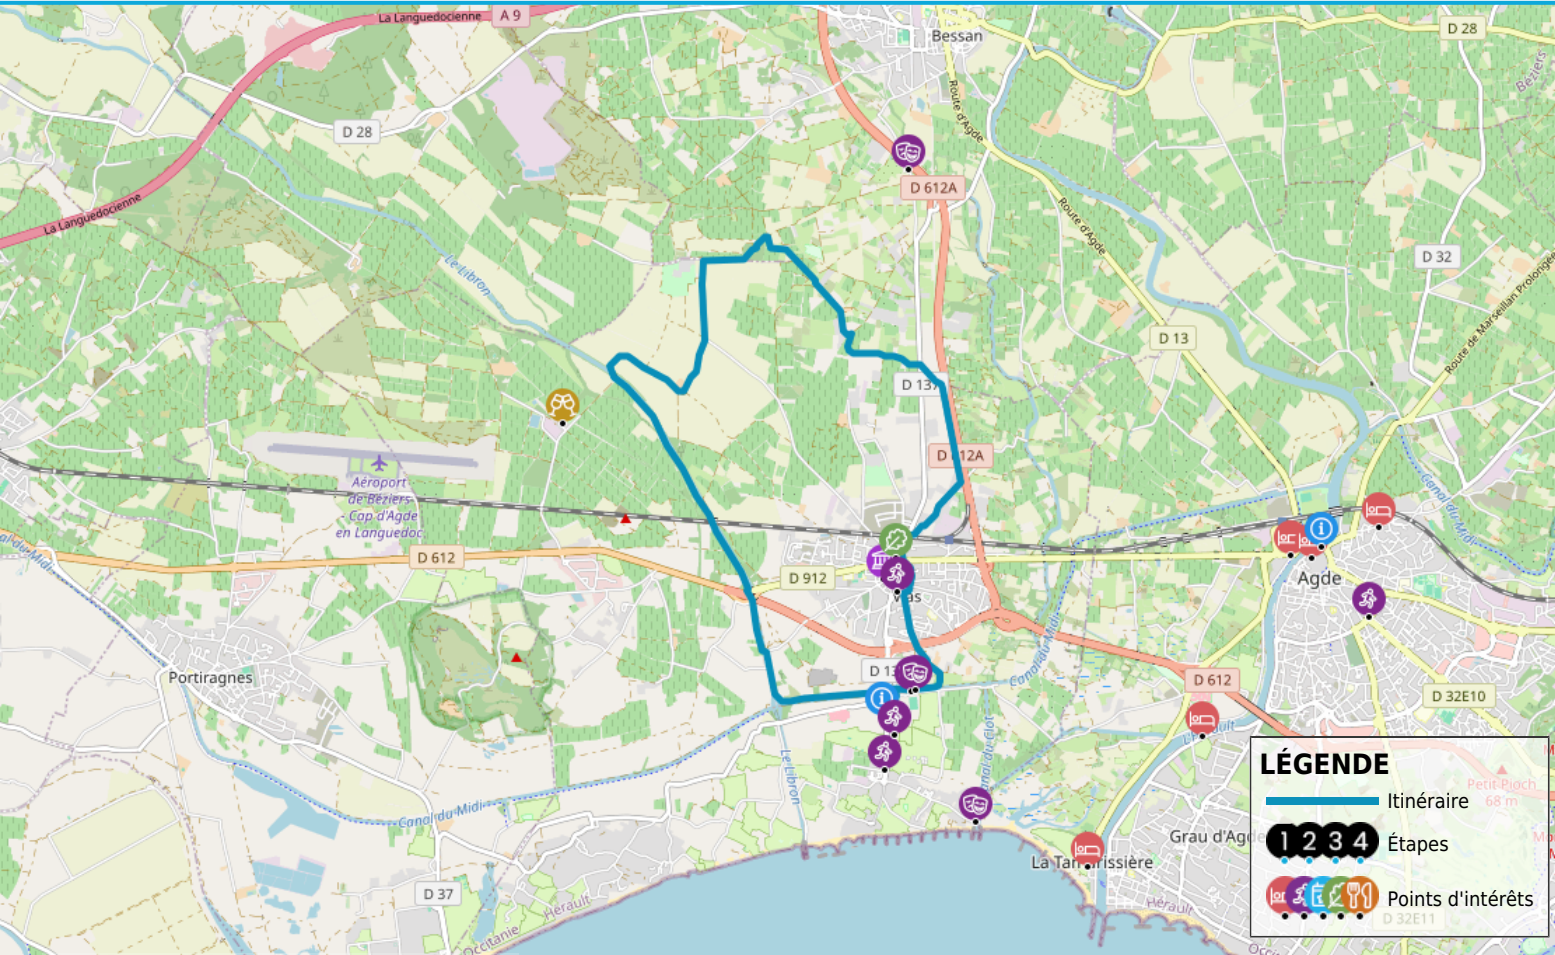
La Languedocienne
A 9
Bessan
D 28
D 28
Route d'Agde
D 612A
La Languedocienne
Route d'Agde
Béziers
Le Libron
D 32
Route de Marseillan Prolongée
D 13
D 13
D 12A
Aéroport de Béziers - Cap d'Agde en Languedoc
Canal du Midi
Canal du Midi
D 612
D 912
as
Agde
Portiragnes
D 13
D 612
Canal du Midi
D 32E10
Le Libron
Canal du Midi
Grau d'Agde
La Tamarissière
Petit Pioch 68 m
D 37
Hérault
Occitanie
Hérault
LÉGENDE
Itinéraire
1 2 3 4 Étapes
Points d'intérêts
D 32E11